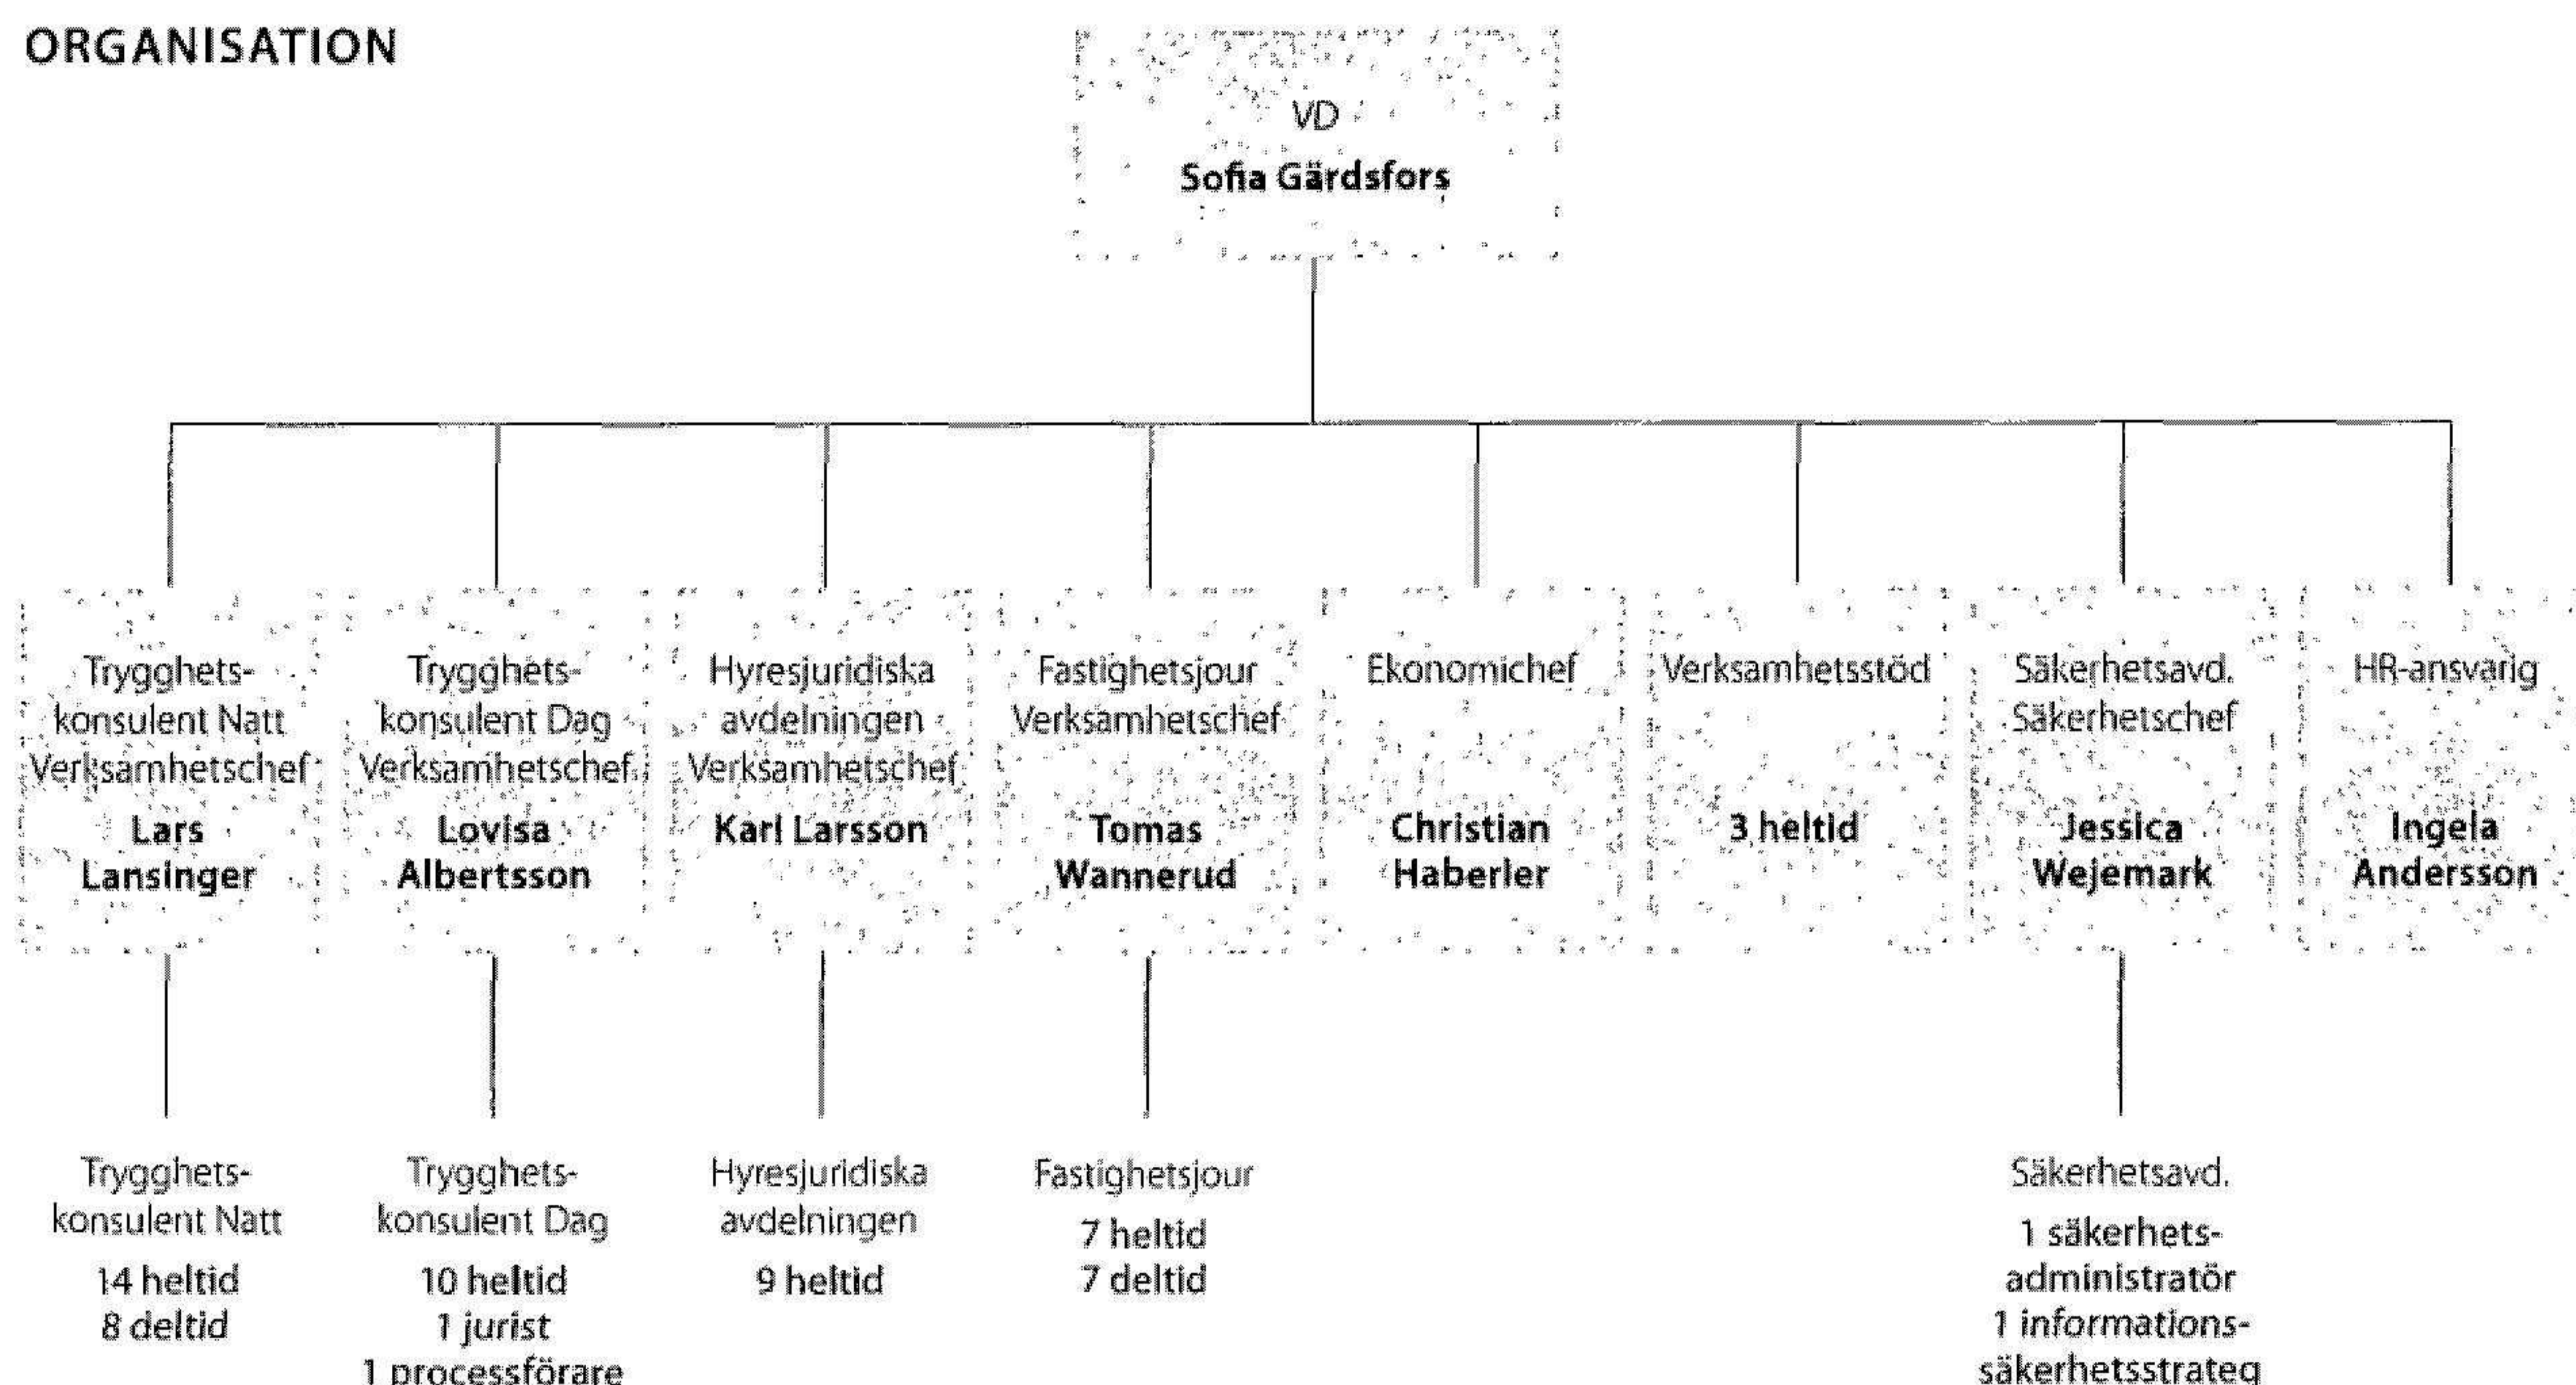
ORGANISATION

VD
Sofia Gärdsfors

Trygghetskonsulent Natt
Verksamhetschef
Lars Lansinger

Trygghetskonsulent Dag
Verksamhetschef
Lovisa Albertsson

Hyresjuridiska avdelningen
Verksamhetschef
Karl Larsson

Fastighetsjour
Verksamhetschef
Tomas Wannerud

Ekonomichef
Christian Haberler

Verksamhetsstöd
3 heltid

Säkerhetsavd.
Säkerhetschef
Jessica Wejemark

HR-ansvarig
Ingela Andersson

Trygghetskonsulent Natt
14 heltid
8 deltid

Trygghetskonsulent Dag
10 heltid
1 jurist
1 processförare

Hyresjuridiska avdelningen
9 heltid

Fastighetsjour
7 heltid
7 deltid

Säkerhetsavd.
1 säkerhetsadministratör
1 informationssäkerhetsstrateg